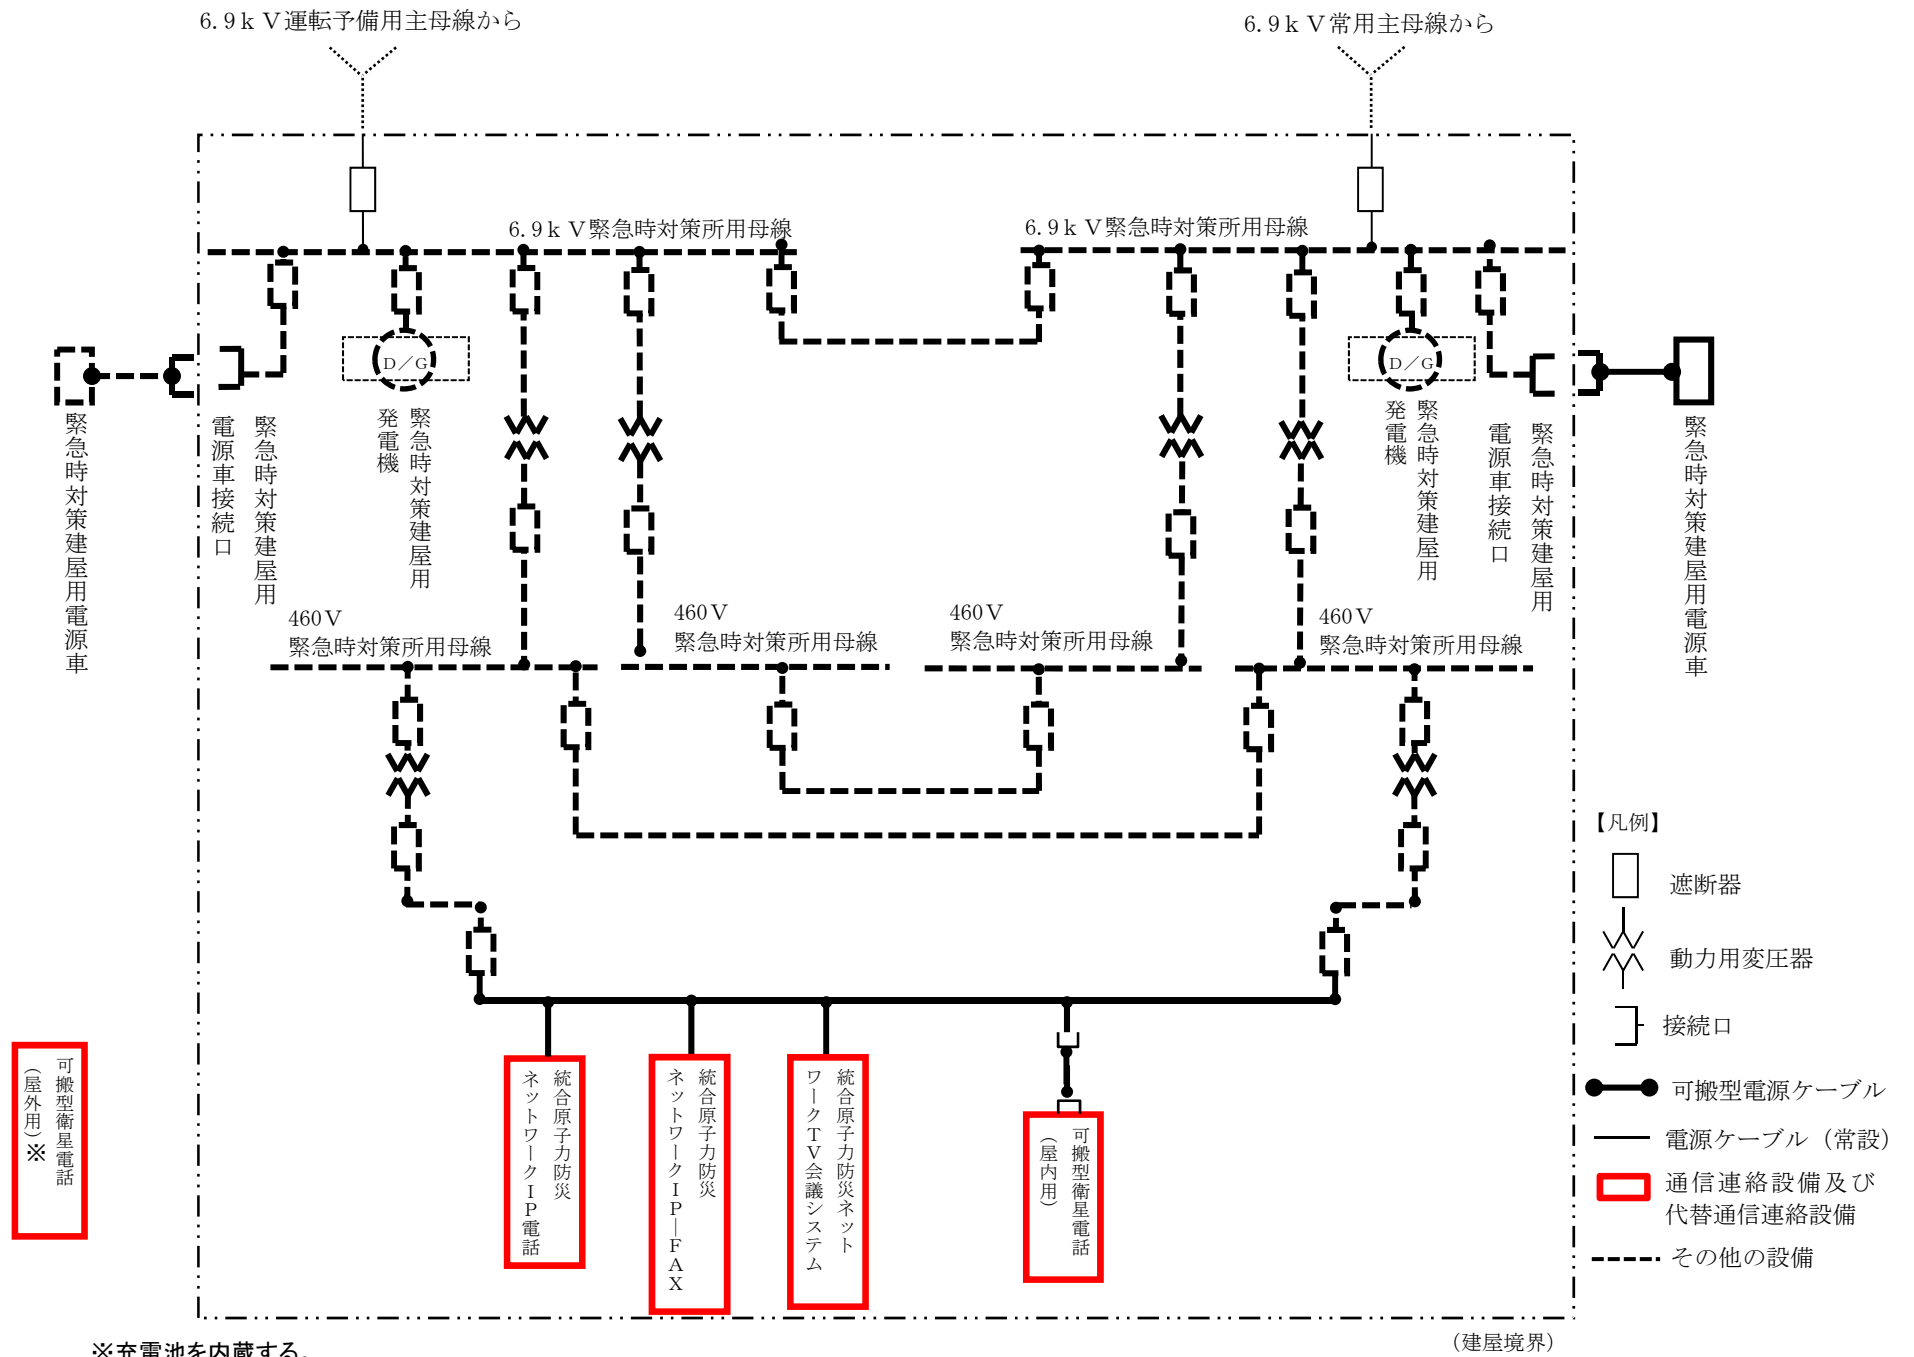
6.9kV運転予備用主母線から

6.9kV常用主母線から

6.9kV緊急時対策所用母線

6.9kV緊急時対策所用母線

D/G

D/G

緊急時対策建屋用電源車

電源車接続口

緊急時対策建屋用

発電機

緊急時対策建屋用

発電機

緊急時対策建屋用

電源車接続口

緊急時対策建屋用

緊急時対策建屋用電源車

460V
緊急時対策所用母線

460V
緊急時対策所用母線

460V
緊急時対策所用母線

460V
緊急時対策所用母線

可搬型衛星電話（屋外用）※

統合原子力防災ネットワークIP電話

統合原子力防災ネットワークIP－FAX

統合原子力防災ネットワークTV会議システム

可搬型衛星電話（屋内用）

【凡例】

遮断器

動力用変圧器

接続口

可搬型電源ケーブル

電源ケーブル（常設）

通信連絡設備及び代替通信連絡設備

その他の設備

※充電池を内蔵する。

（建屋境界）